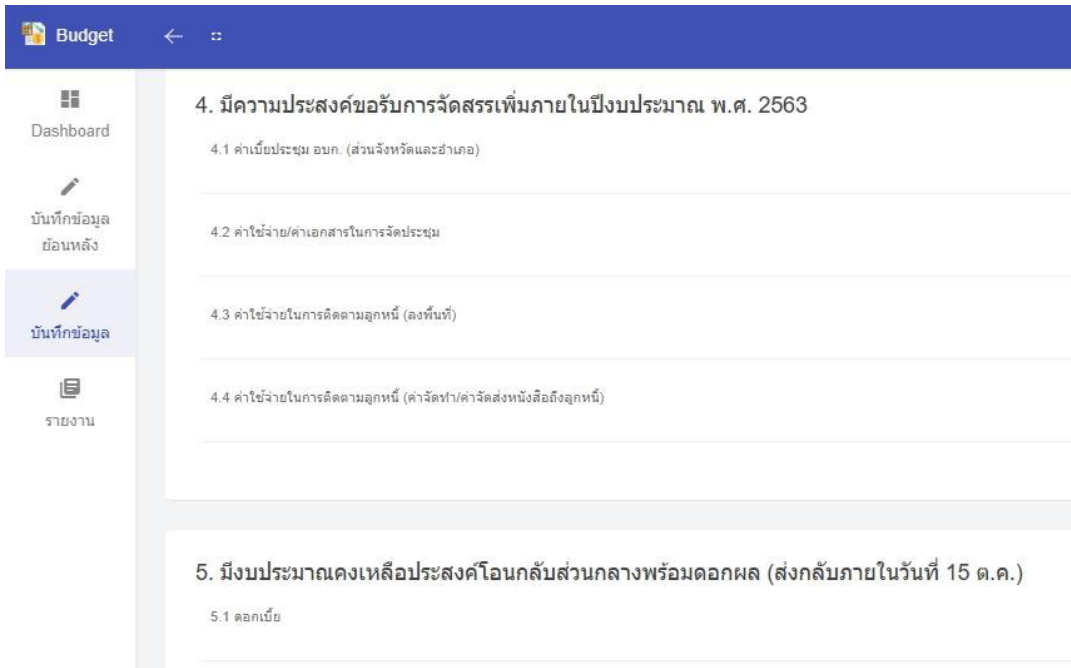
Budget

Dashboard

บันทึกข้อมูลย้อนหลัง

บันทึกข้อมูล

รายงาน

4. มีความประสงค์ขอรับการจัดสรรเพิ่มภายในปีงบประมาณ พ.ศ. 2563

4.1 ค่าเบี้ยประชุม อบก. (ส่วนจังหวัดและอำเภอ)

4.2 ค่าใช้จ่าย/ค่าเอกสารในการจัดประชุม

4.3 ค่าใช้จ่ายในการติดตามลูกหนี้ (ลงพื้นที่)

4.4 ค่าใช้จ่ายในการติดตามลูกหนี้ (ค่าจัดทำ/ค่าจัดส่งหนังสือถึงลูกหนี้)

5. มีงบประมาณคงเหลือประสงค์โอนกลับส่วนกลางพร้อมดอกผล (ส่งกลับภายในวันที่ 15 ต.ค.)

5.1 ดอกเบี้ย